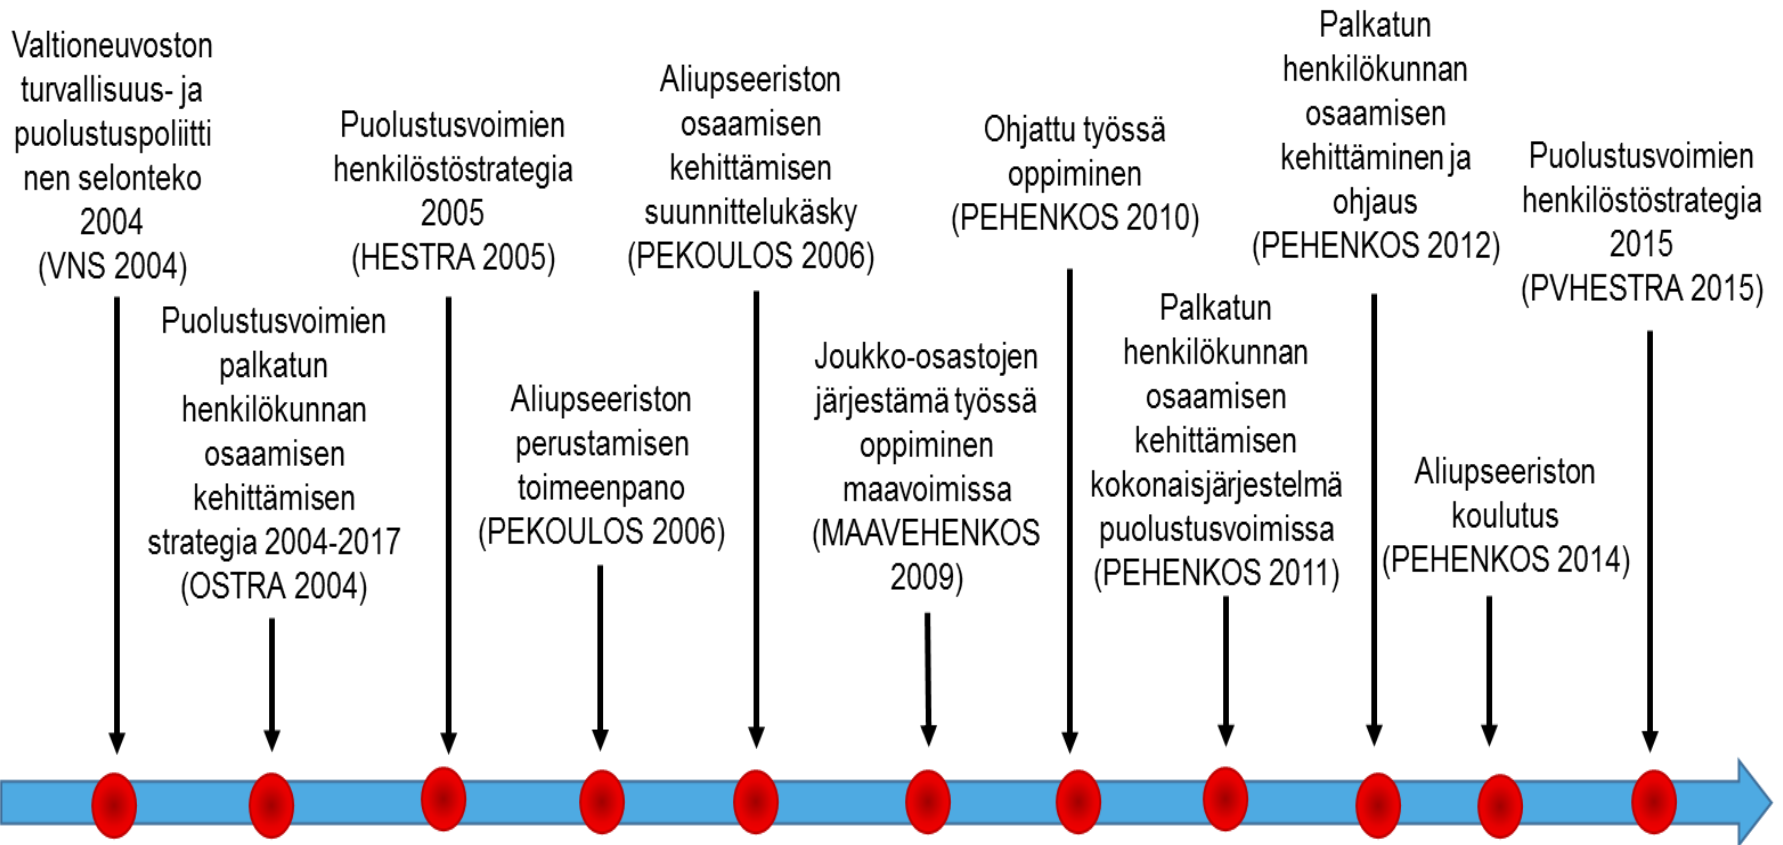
Valtioneuvoston turvallisuus- ja puolustuspoliittinen selonteko 2004 (VNS 2004)

Puolustusvoimien palkatun henkilökunnan osaamisen kehittämisen strategia 2004-2017 (OSTRA 2004)

Puolustusvoimien henkilöstöstrategia 2005 (HESTRA 2005)

Aliupseeriston perustamisen toimeenpano (PEKOULOS 2006)

Aliupseeriston osaamisen kehittämisen suunnittelukäsky (PEKOULOS 2006)

Joukko-osastojen järjestämä työssä oppiminen maavoimissa (MAAVEHENKOS 2009)

Ohjattu työssä oppiminen (PEHENKOS 2010)

Palkatun henkilökunnan osaamisen kehittämisen kokonaisjärjestelmä puolustusvoimissa (PEHENKOS 2011)

Palkatun henkilökunnan osaamisen kehittäminen ja ohjaus (PEHENKOS 2012)

Aliupseeriston koulutus (PEHENKOS 2014)

Puolustusvoimien henkilöstöstrategia 2015 (PVHESTRA 2015)